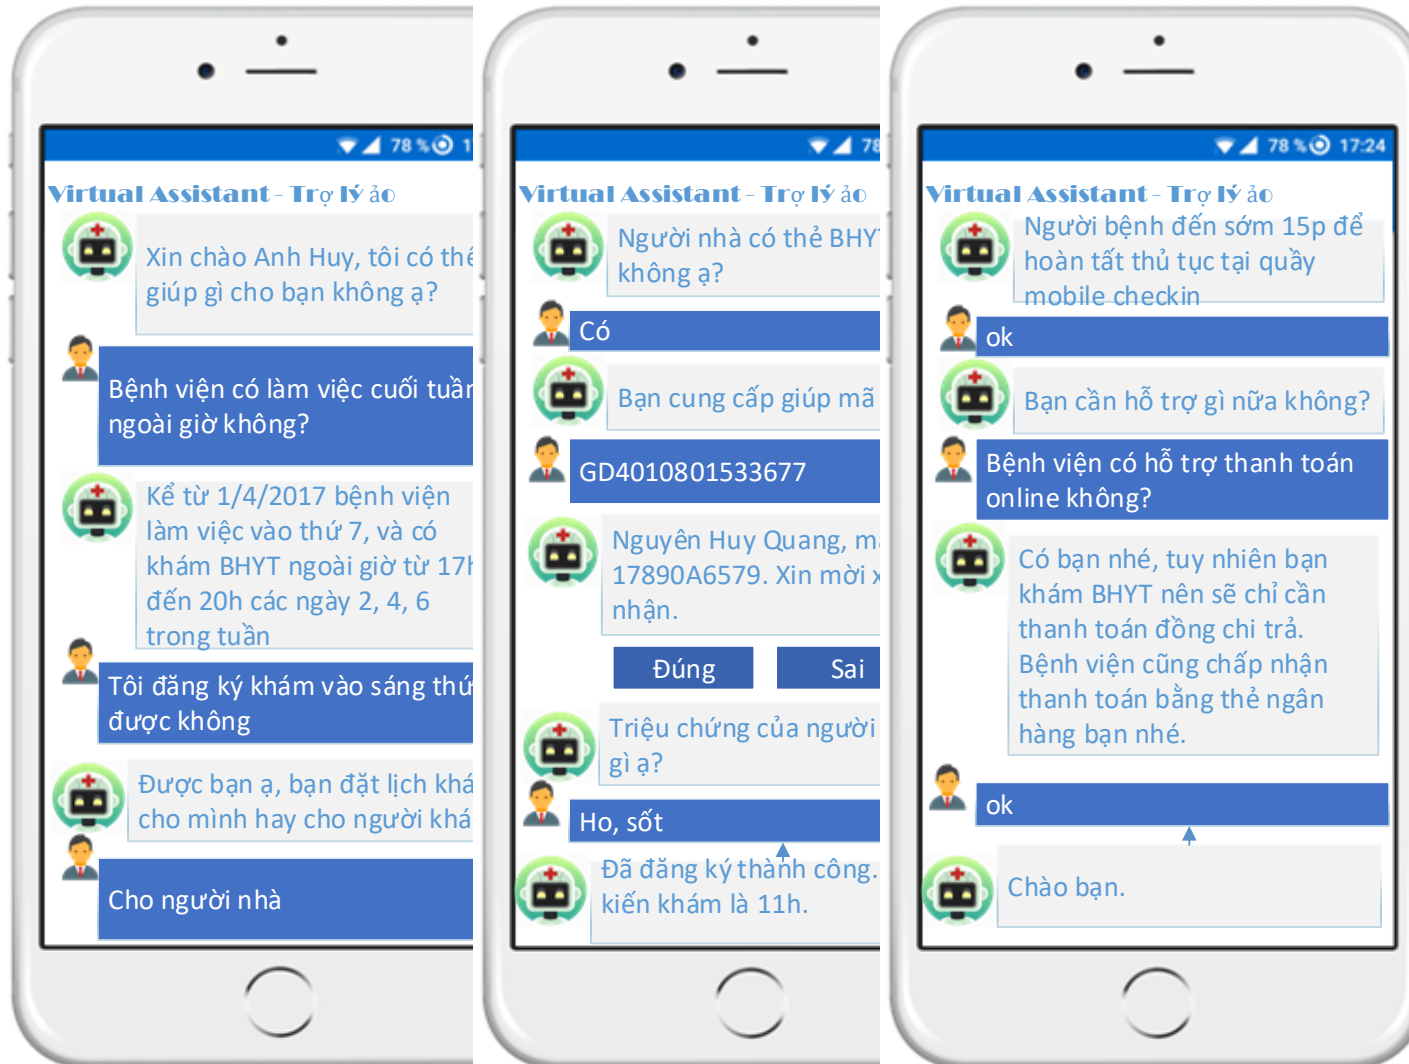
78 % 1

Virtual Assistant - Trợ lý ảo

Xin chào Anh Huy, tôi có thể giúp gì cho bạn không ạ?

Bệnh viện có làm việc cuối tuần ngoài giờ không?

Kể từ 1/4/2017 bệnh viện làm việc vào thứ 7, và có khám BHYT ngoài giờ từ 17h đến 20h các ngày 2, 4, 6 trong tuần

Tôi đăng ký khám vào sáng thứ được không

Được bạn ạ, bạn đặt lịch khá cho mình hay cho người khá

Cho người nhà

78

Virtual Assistant - Trợ lý ảo

Người nhà có thẻ BHY không ạ?

Có

Bạn cung cấp giúp mã

GD4010801533677

Nguyen Huy Quang, m 17890A6579. Xin mời x nhận.

Đúng

Sai

Triệu chứng của người gì ạ?

Ho, sốt

Đã đăng ký thành công. kiến khám là 11h.

78 % 17:24

Virtual Assistant - Trợ lý ảo

Người bệnh đến sớm 15p để hoàn tất thủ tục tại quầy mobile checkin

ok

Bạn cần hỗ trợ gì nữa không?

Bệnh viện có hỗ trợ thanh toán online không?

Có bạn nhé, tuy nhiên bạn khám BHYT nên sẽ chỉ cần thanh toán đồng chi trả. Bệnh viện cũng chấp nhận thanh toán bằng thẻ ngân hàng bạn nhé.

ok

Chào bạn.